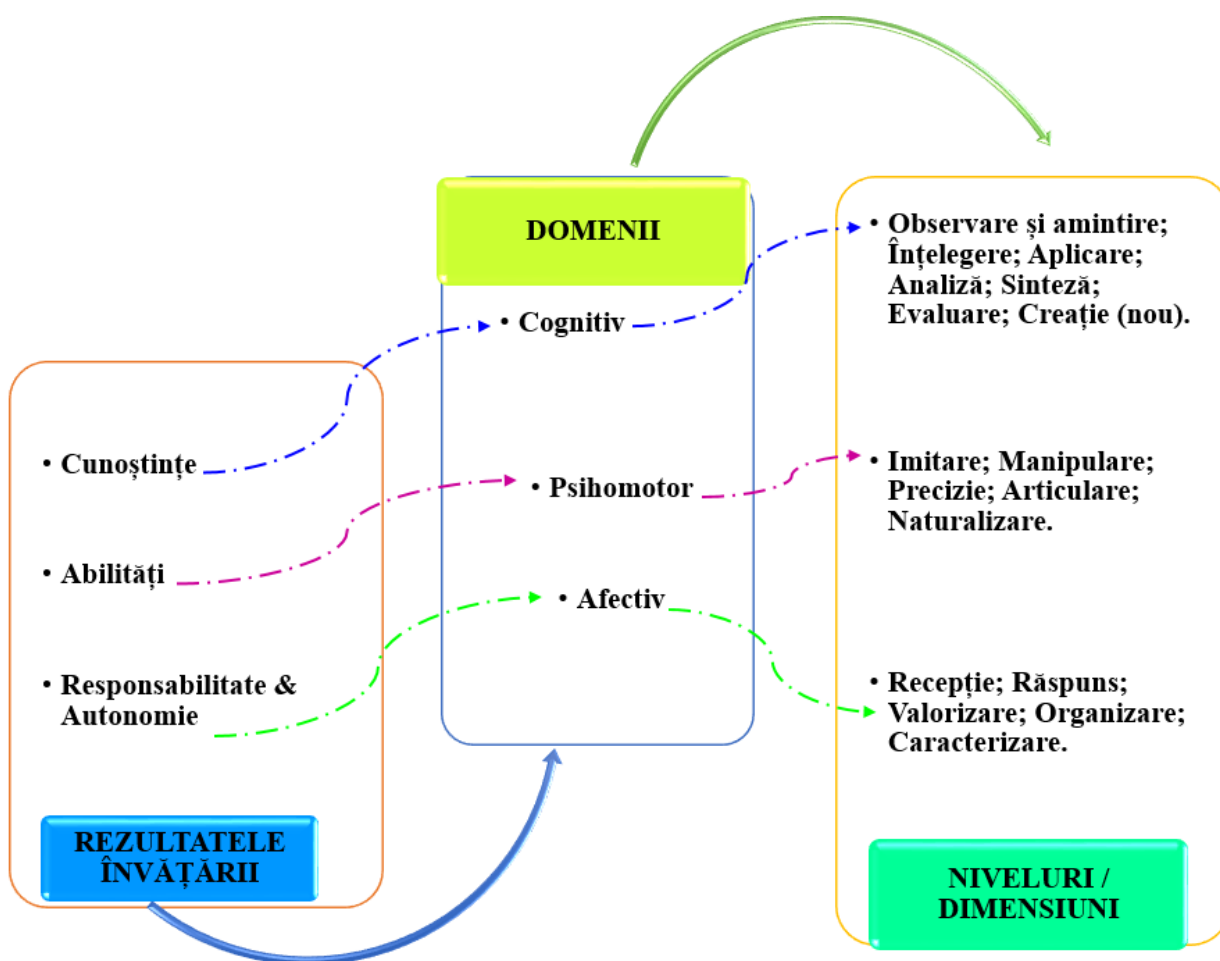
• Cunoștințe

• Abilități

• Responsabilitate & Autonomie

REZULTATELE ÎNVĂȚĂRII

DOMENII

• Cognitiv

• Psihomotor

• Afectiv

• Observare și amintire; Înțelegere; Aplicare; Analiză; Sinteză; Evaluare; Creație (nou).

• Imitare; Manipulare; Precizie; Articulare; Naturalizare.

• Recepție; Răspuns; Valorizare; Organizare; Caracterizare.

NIVELURI / DIMENSIUNI